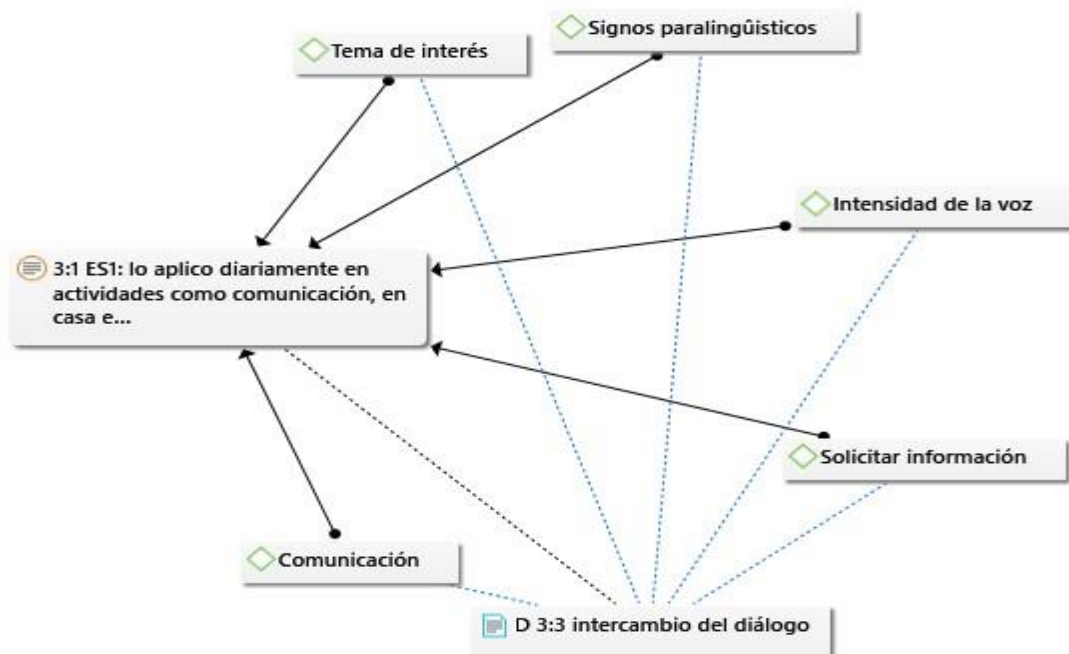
Signos paralingüísticos

Tema de interés

Intensidad de la voz

3:1 ES1: lo aplico diariamente en actividades como comunicación, en casa e...

Solicitar información

Comunicación

D 3:3 intercambio del diálogo